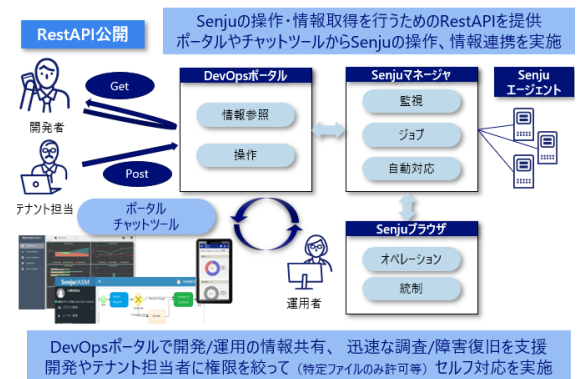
RestAPI公開

Senjuの操作・情報取得を行うためのRestAPIを提供
ポータルやチャットツールからSenjuの操作、情報連携を実施

Get

Post

開発者

テナント担当

DevOpsポータル

情報参照

操作

Senjuマネージャ

監視

ジョブ

自動対応

Senju
エージェント

ポータル
チャットツール

Senjuブラウザ

オペレーション

統制

運用者

SenjuASM

DevOpsポータルで開発/運用の情報共有、 迅速な調査/障害復旧を支援
開発やテナント担当者に権限を絞って（特定ファイルのみ許可等）セルフ対応を実施